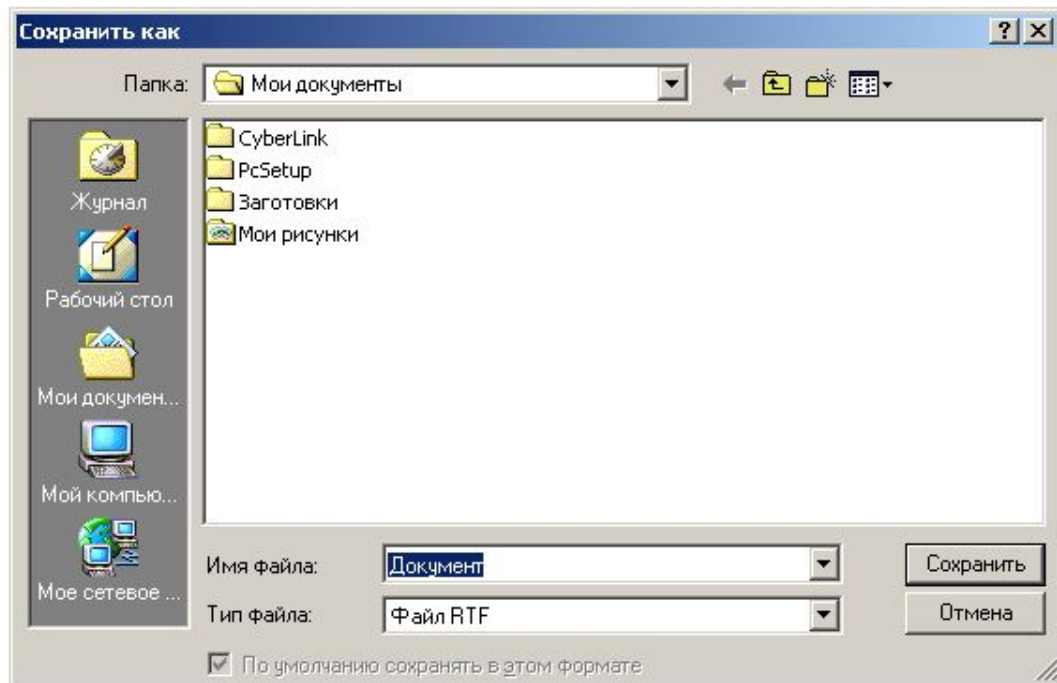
Сохранить как

?

Папка: Мои документы

Журнал

Рабочий стол

Мои докумен...

Мой компью...

Мое сетевое ...

CyberLink
PcSetup
Заготовки
Мои рисунки

Имя файла: Документ

Тип файла: Файл RTF

Сохранить

Отмена

По умолчанию сохранять в этом формате